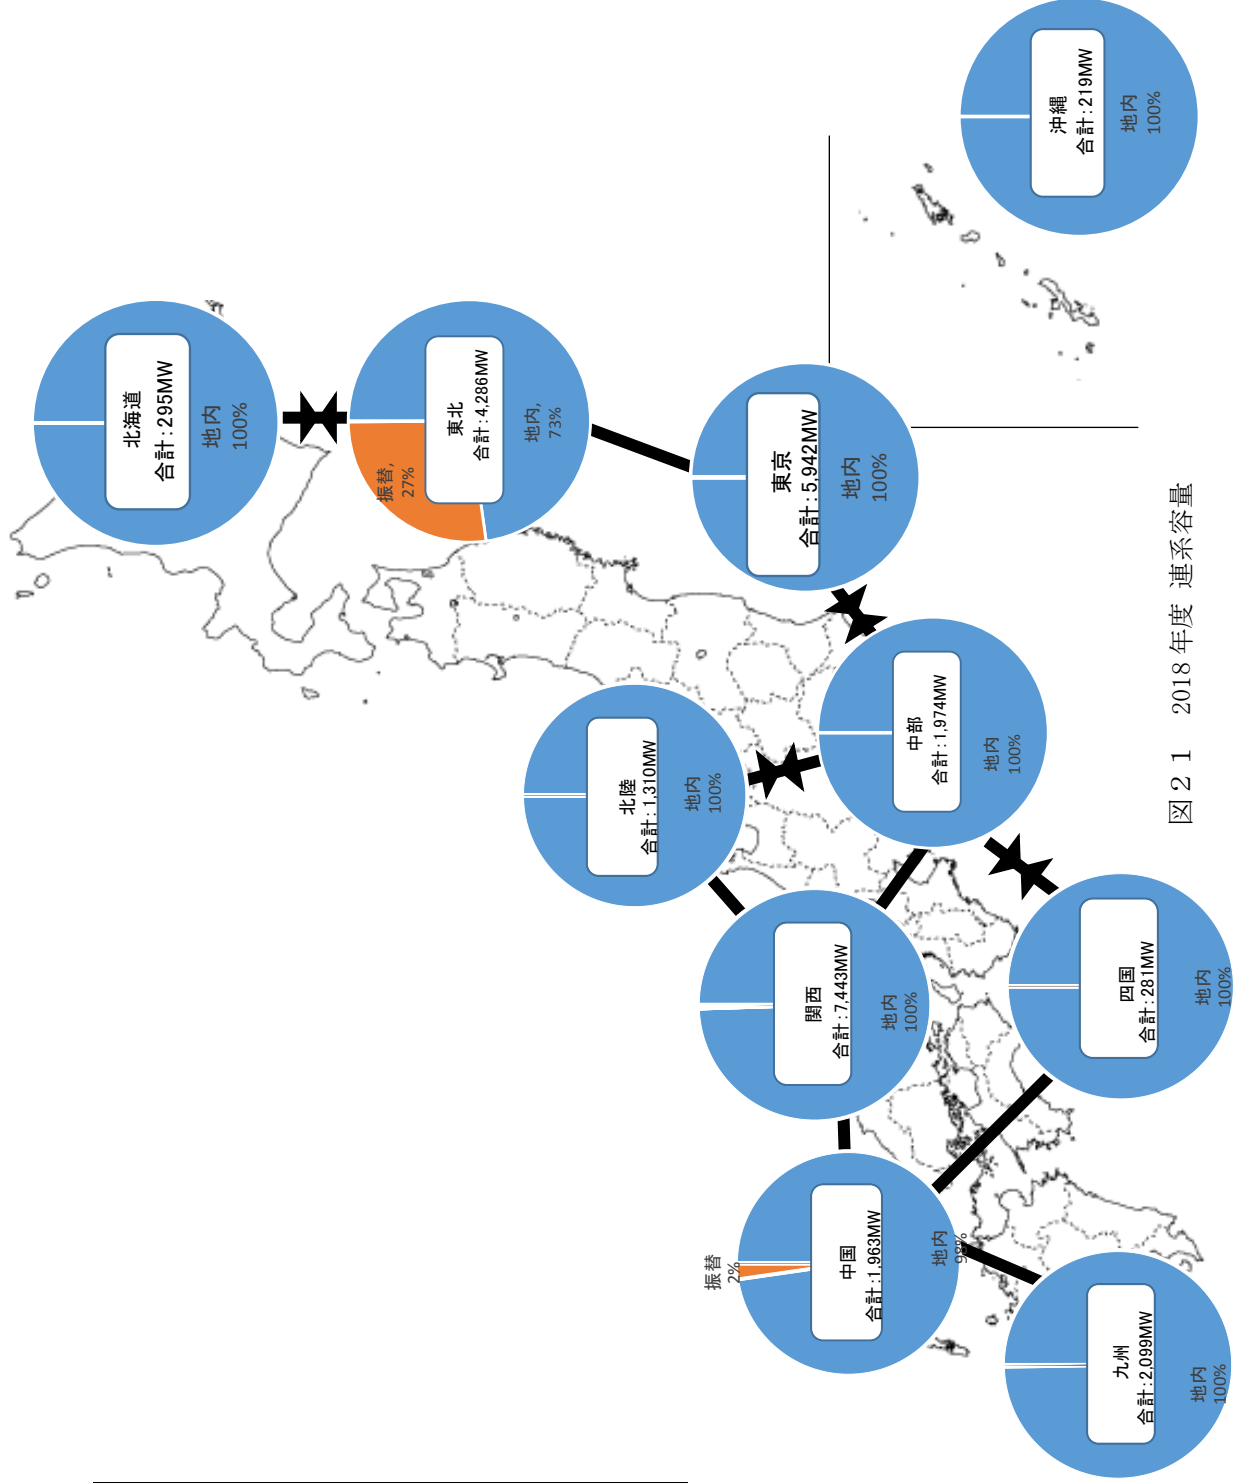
沖縄
合計：219MW
地内
100%

北海道
合計：295MW
地内
100%

東北
合計：4,286MW
振替,
27%
地内,
73%

東京
合計：5,942MW
地内
100%

中部
合計：1,974MW
地内
100%

北陸
合計：1,310MW
地内
100%

関西
合計：7,443MW
地内
100%

四国
合計：281MW
地内
100%

中国
合計：1,963MW
振替
2%
地内
98%

九州
合計：2,099MW
地内
100%

図２１　2018 年度 連系容量